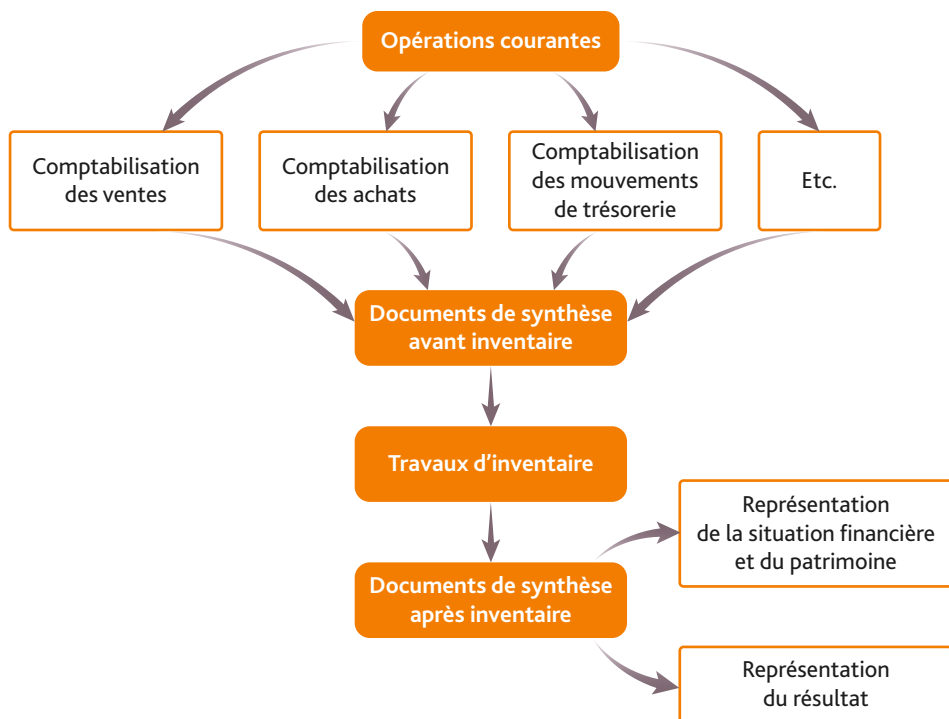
Opérations courantes

Comptabilisation des ventes

Comptabilisation des achats

Comptabilisation des mouvements de trésorerie

Etc.

Documents de synthèse avant inventaire

Travaux d'inventaire

Documents de synthèse après inventaire

Représentation de la situation financière et du patrimoine

Représentation du résultat